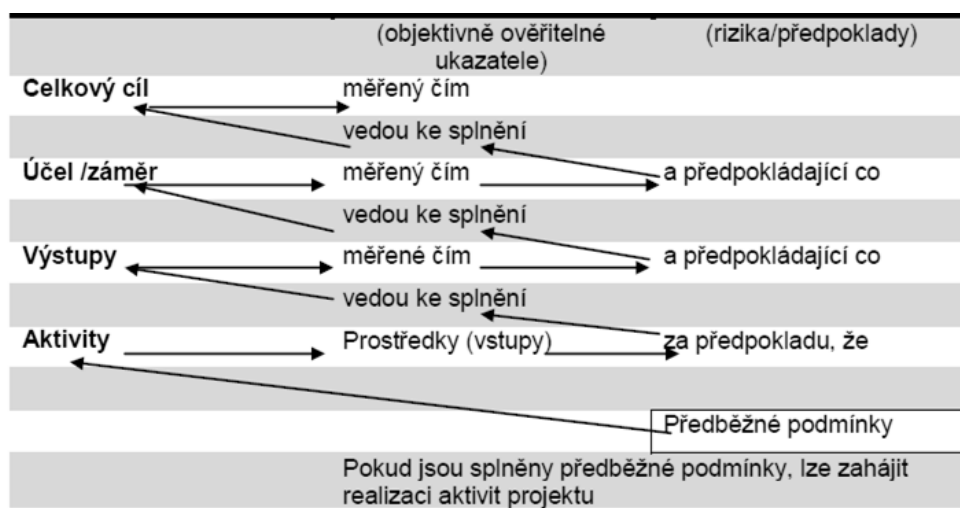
(objektivně ověřitelné ukazatele) (rizika/předpoklady)

Celkový cíl měřený čím

vedou ke splnění

Účel /záměr měřený čím a předpokládající co

vedou ke splnění

Výstupy měřené čím a předpokládající co

vedou ke splnění

Aktivity Prostředky (vstupy) za předpokladu, že

Předběžné podmínky

Pokud jsou splněny předběžné podmínky, lze zahájit realizaci aktivit projektu